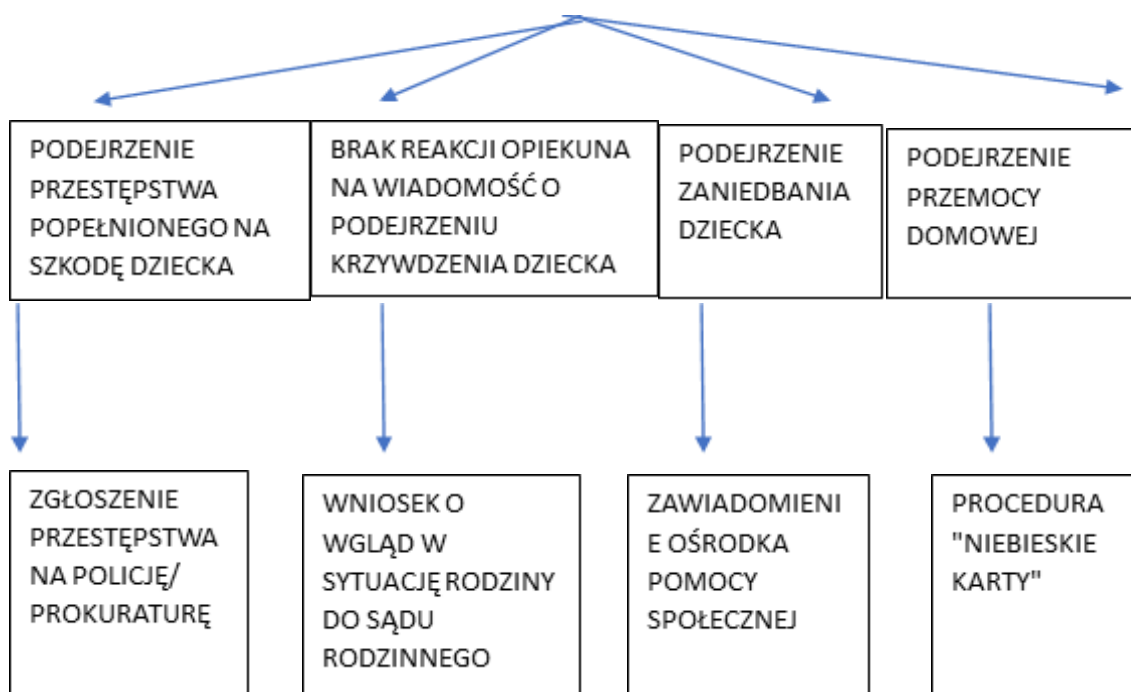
PODEJRZENIE PRZESTĘPSTWA POPEŁNIONEGO NA SZKODĘ DZIECKA

BRAK REAKCJI OPIEKUNA NA WIADOMOŚĆ O PODEJRZENIU KRZYWDZENIA DZIECKA

PODEJRZENIE ZANIEDBANIA DZIECKA

PODEJRZENIE PRZEMOCY DOMOWEJ

ZGŁOSZENIE PRZESTĘPSTWA NA POLICJĘ/ PROKURATURĘ

WNIOSEK O WGLĄD W SYTUACJĘ RODZINY DO SĄDU RODZINNEGO

ZAWIADOMIENI E OŚRODKA POMOCY SPOŁECZNEJ

PROCEDURA "NIEBIESKIE KARTY"